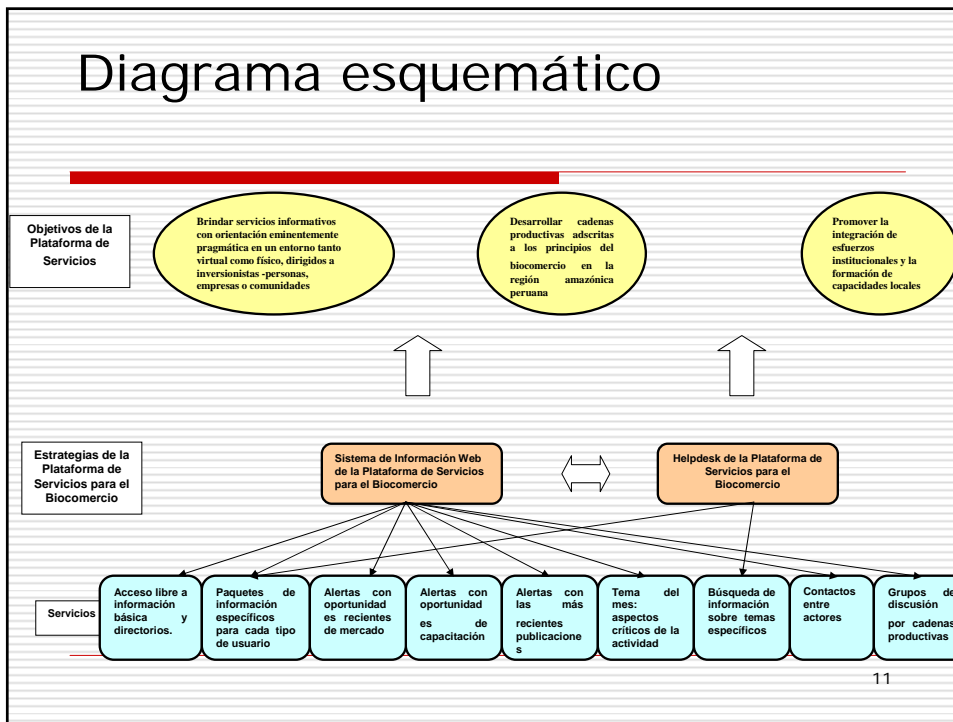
Diagrama esquemático

Objetivos de la Plataforma de Servicios

Brindar servicios informativos con orientación eminentemente pragmática en un entorno tanto virtual como físico, dirigidos a inversionistas -personas, empresas o comunidades

Desarrollar cadenas productivas adscritas a los principios del biocomercio en la región amazónica peruana

Promover la integración de esfuerzos institucionales y la formación de capacidades locales

Estrategias de la Plataforma de Servicios para el Biocomercio

Sistema de Información Web de la Plataforma de Servicios para el Biocomercio

Helpdesk de la Plataforma de Servicios para el Biocomercio

Servicios

Acceso libre a información básica y directorios.

Paquetes de información específicos para cada tipo de usuario

Alertas con oportunidad es recientes de mercado

Alertas con oportunidad es de capacitación

Alertas con las más recientes publicaciones

Tema del mes: aspectos críticos de la actividad

Búsqueda de información sobre temas específicos

Contactos entre actores

Grupos de discusión por cadenas productivas

11